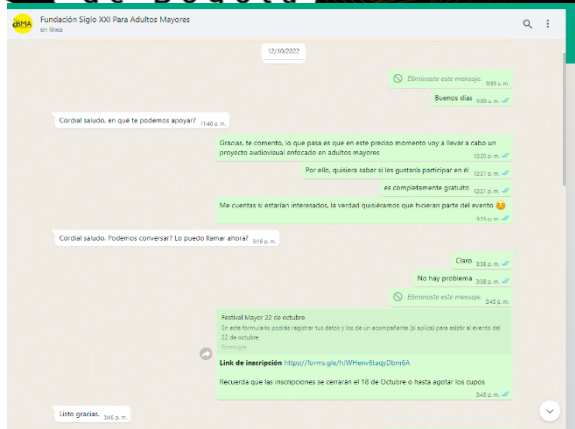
Fundación Siglo XXI Para Adultos Mayores
en línea

12/10/2022

Eliminaste este mensaje. 9:39 a. m.

Buenos días 9:39 a. m.

Cordial saludo, en qué te podemos apoyar? 11:40 a. m.

Gracias, te comento, lo que pasa es que en este preciso momento voy a llevar a cabo un proyecto audiovisual enfocado en adultos mayores 12:20 p. m.

Por ello, quisiera saber si les gustaría participar en él 12:21 p. m.

es completamente gratuito 12:21 p. m.

Me cuentas si estarían interesados, la verdad quisiéramos que hicieran parte del evento 🙂 3:11 p. m.

Cordial saludo. Podemos conversar? Lo puedo llamar ahora? 3:16 p. m.

Claro 3:38 p. m.

No hay problema 3:38 p. m.

Eliminaste este mensaje. 3:45 p. m.

Festival Mayor 22 de octubre
En este formulario podrás registrar tus datos y los de un acompañante (si aplica) para asistir al evento del 22 de octubre
forms.gle

Link de inscripción https://forms.gle/h/WHenvStaqyDbm6A

Recuerda que las inscripciones se cerrarán el 18 de Octubre o hasta agotar los cupos
3:45 p. m.

Listo gracias. 3:46 p. m.